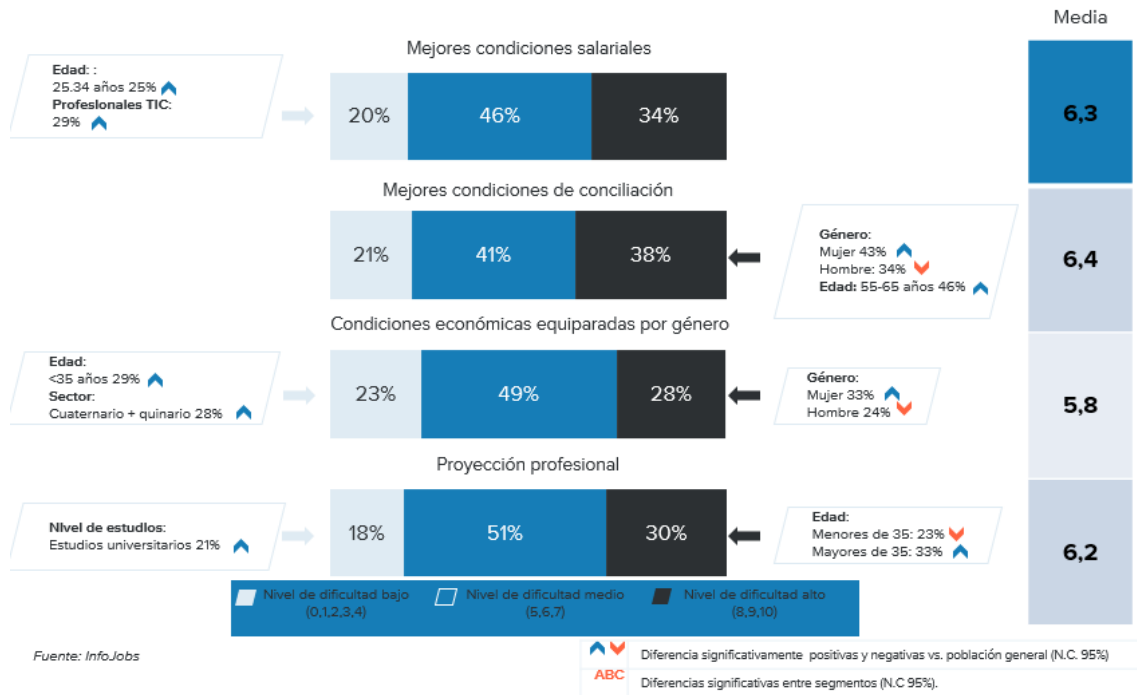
Media

Edad: :
25.34 años 25%
Profesionales TIC:
29%

Mejores condiciones salariales

20% | 46% | 34%

6,3

Mejores condiciones de conciliación

21% | 41% | 38%

Género:
Mujer 43%
Hombre: 34%
Edad: 55-65 años 46%

6,4

Condiciones económicas equiparadas por género

Edad:
<35 años 29%
Sector:
Cuaternario + quinario 28%

23% | 49% | 28%

Género:
Mujer 33%
Hombre 24%

5,8

Proyección profesional

Nivel de estudios:
Estudios universitarios 21%

18% | 51% | 30%

Edad:
Menores de 35: 23%
Mayores de 35: 33%

6,2

Nivel de dificultad bajo (0,1,2,3,4)
Nivel de dificultad medio (5,6,7)
Nivel de dificultad alto (8,9,10)

Fuente: InfoJobs

Diferencia significativamente positivas y negativas vs. población general (N.C. 95%)
ABC Diferencias significativas entre segmentos (N.C 95%).